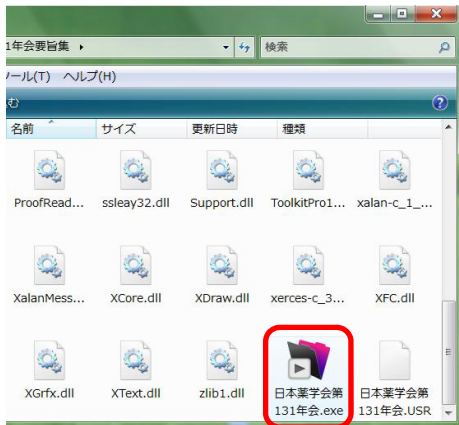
1年会要旨集 ▸
検索
ツール(T) ヘルプ(H)
む
名前
サイズ
更新日時
種類
ProofRead...
ssleay32.dll
Support.dll
ToolkitPro1...
xalan-c_1_...
XalanMess...
XCore.dll
XDraw.dll
xerces-c_3...
XFC.dll
XGrfx.dll
XText.dll
zlib1.dll
日本薬学会第131年会.exe
日本薬学会第131年会.USR